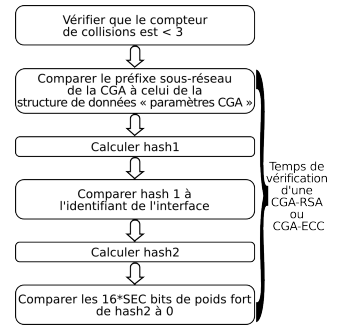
Vérifier que le compteur de collisions est < 3

Comparer le préfixe sous-réseau de la CGA à celui de la structure de données « paramètres CGA »

Calculer hash1

Comparer hash 1 à l'identifiant de l'interface

Calculer hash2

Comparer les 16*SEC bits de poids fort de hash2 à 0

Temps de vérification d'une CGA-RSA ou CGA-ECC